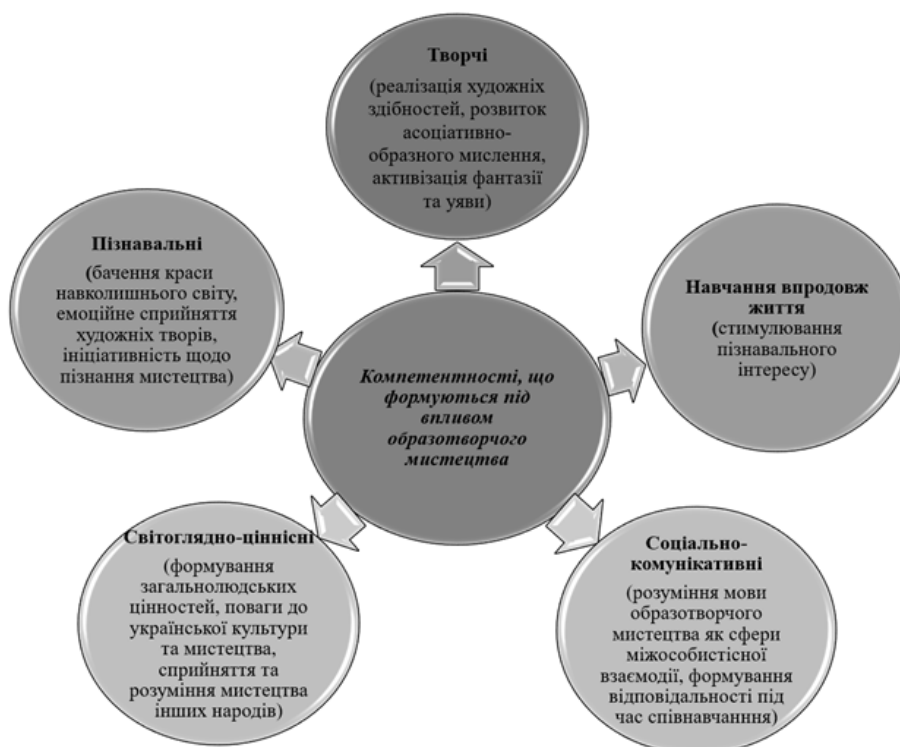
Творчі

(реалізація художніх здібностей, розвиток асоціативно-образного мислення, активізація фантазії та уяви)

Пізнавальні

(бачення краси навколишнього світу, емоційне сприйняття художніх творів, ініціативність щодо пізнання мистецтва)

Навчання впродовж життя

(стимулювання пізнавального інтересу)

Компетентності, що формуються під впливом образотворчого мистецтва

Світоглядно-ціннісні

(формування загальнолюдських цінностей, поваги до української культури та мистецтва, сприйняття та розуміння мистецтва інших народів)

Соціально-комунікативні

(розуміння мови образотворчого мистецтва як сфери міжособистісної взаємодії, формування відповідальності під час співнавчання)